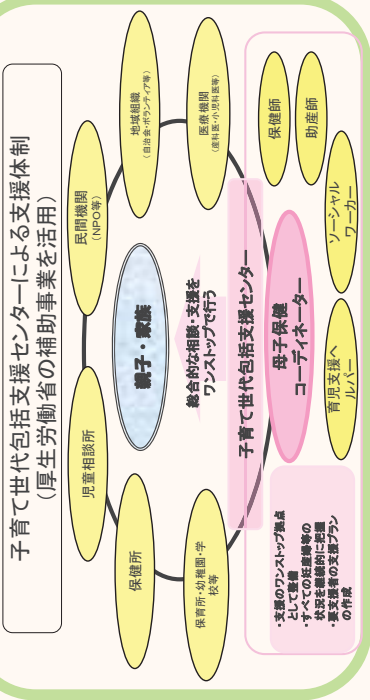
子育て世代包括支援センターによる支援体制
（厚生労働省の補助事業を活用）

地域組織
（自治会・ボランティア等）

医療機関
（産科医・小児科医等）

民間機関
（NPO等）

児童相談所

保健所

保育所・幼稚園・学校等

親子・家族

総合的な相談・支援を
ワンストップで行う

子育て世代包括支援センター

保健師

助産師

ソーシャル
ワーカー

母子保健
コーディネーター

育児支援へ
ルパー

・支援のワンストップ拠点として整備
・すべての妊産婦等の状況を継続的に把握
・要支援者の支援プランの作成